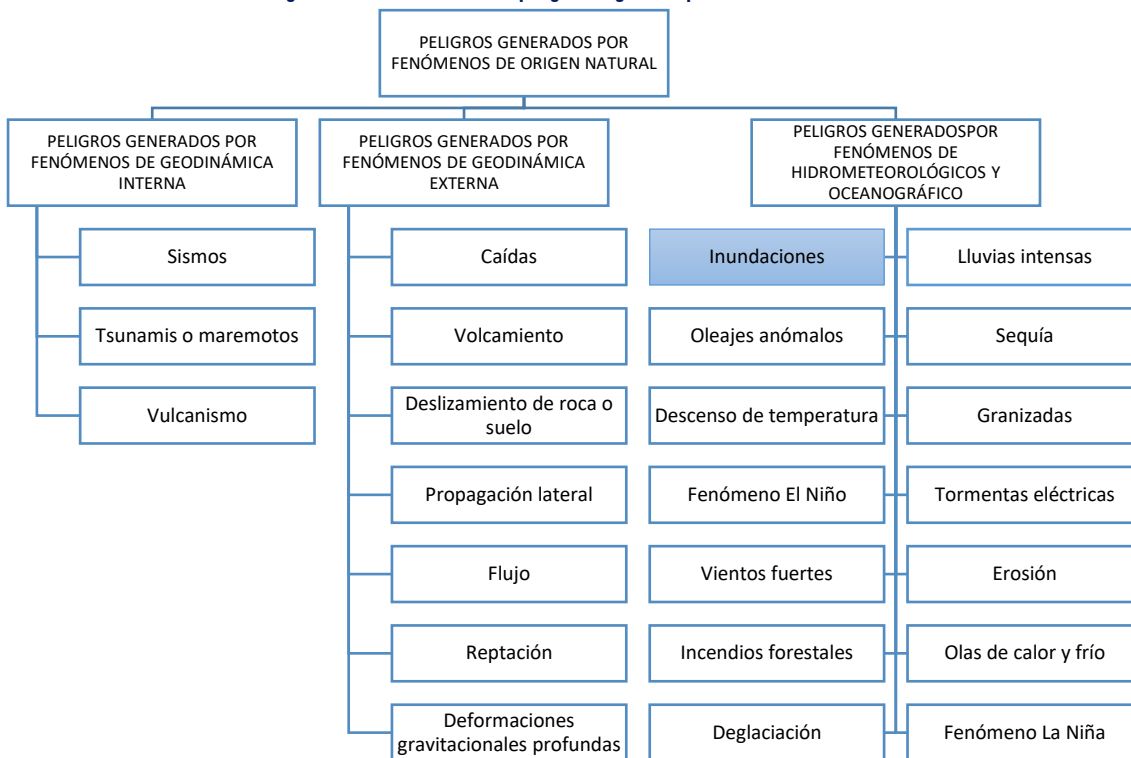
PELIGROS GENERADOS POR FENÓMENOS DE ORIGEN NATURAL

PELIGROS GENERADOS POR FENÓMENOS DE GEODINÁMICA INTERNA

Sismos

Tsunamis o maremotos

Vulcanismo

PELIGROS GENERADOS POR FENÓMENOS DE GEODINÁMICA EXTERNA

Caídas

Volcamiento

Deslizamiento de roca o suelo

Propagación lateral

Flujo

Reptación

Deformaciones gravitacionales profundas

PELIGROS GENERADOSPOR FENÓMENOS DE HIDROMETEOROLÓGICOS Y OCEANOGRÁFICO

Inundaciones

Oleajes anómalos

Descenso de temperatura

Fenómeno El Niño

Vientos fuertes

Incendios forestales

Deglaciación

Lluvias intensas

Sequía

Granizadas

Tormentas eléctricas

Erosión

Olas de calor y frío

Fenómeno La Niña